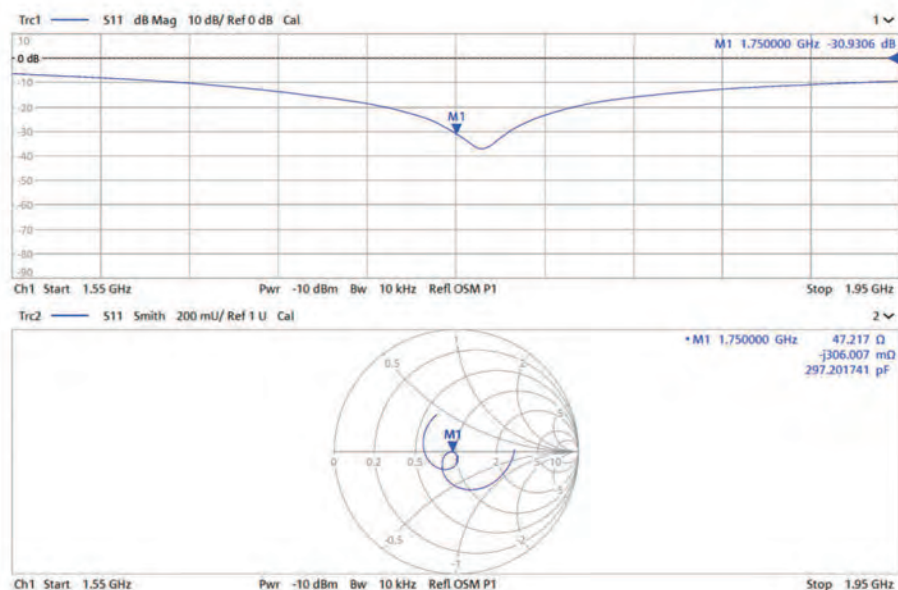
Trc1 S11 dB Mag 10 dB/ Ref 0 dB Cal 1

10
0 dB
-10
-20
-30
-40
-50
-60
-70
-80
-90

M1 1.750000 GHz -30.9306 dB

M1

Ch1 Start 1.55 GHz Pwr -10 dBm Bw 10 kHz Refl OSM P1 Stop 1.95 GHz

Trc2 S11 Smith 200 mU/ Ref 1 U Cal 2

• M1 1.750000 GHz 47.217 Ω
-j306.007 mΩ
297.201741 pF

0.5
1
2
5
0
0.2
0.5
M1
2
5
10
-5
-0.5
-1
-2

Ch1 Start 1.55 GHz Pwr -10 dBm Bw 10 kHz Refl OSM P1 Stop 1.95 GHz